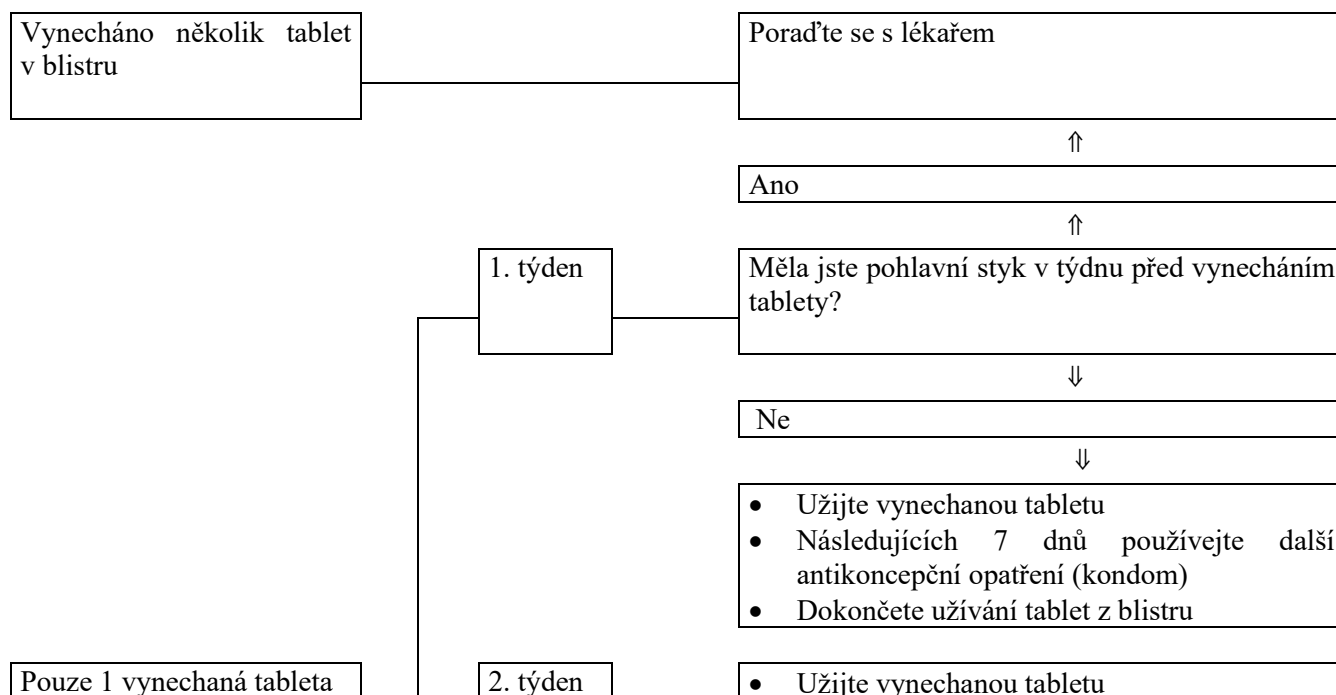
Vynecháno několik tablet v blistru

Poraďte se s lékařem

⇑

Ano

⇑

1. týden

Měla jste pohlavní styk v týdnu před vynecháním tablety?

⇓

Ne

⇓

- Užijte vynechanou tabletu
- Následujících 7 dnů používejte další antikoncepční opatření (kondom)
- Dokončete užívání tablet z blistru

Pouze 1 vynechaná tableta

2. týden

- Užijte vynechanou tabletu